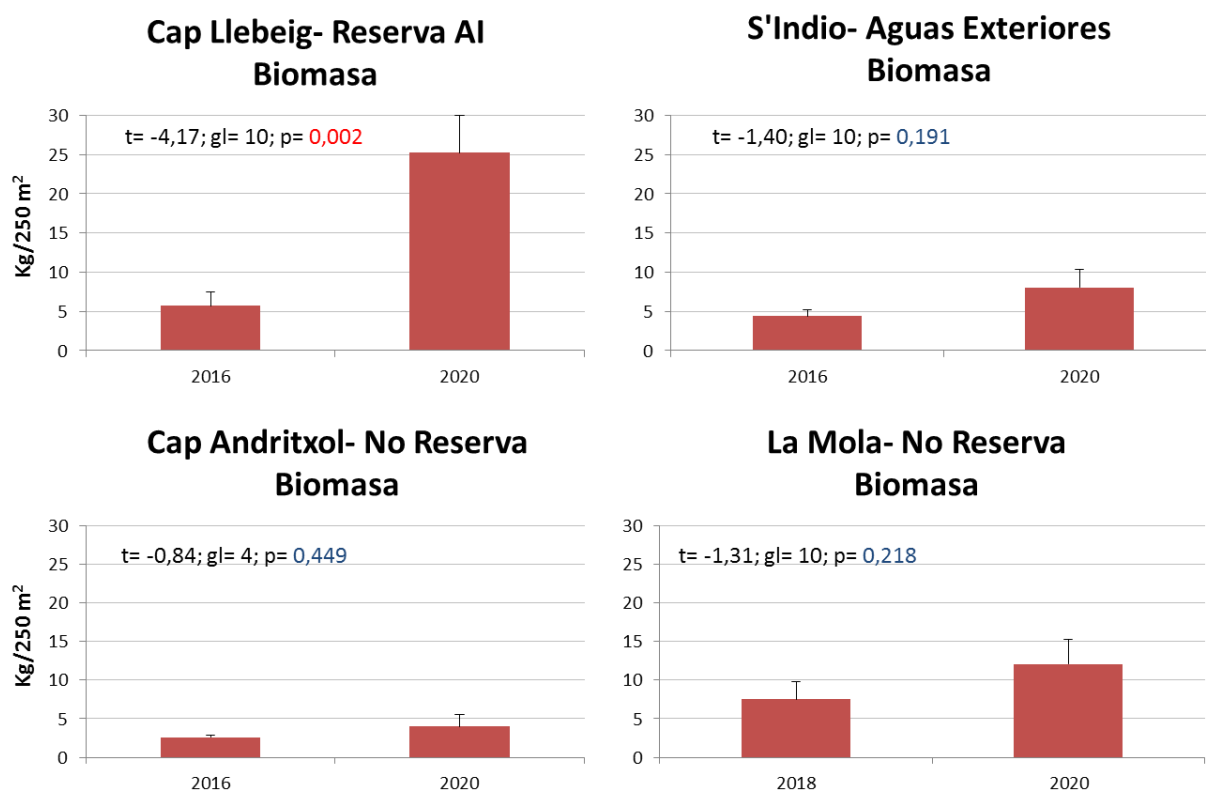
Cap Llebeig- Reserva AI
Biomasa

t= -4,17; gl= 10; p= 0,002

Kg/250 $m^2$

30
25
20
15
10
5
0

2016
2020

S'Indio- Aguas Exteriores
Biomasa

t= -1,40; gl= 10; p= 0,191

30
25
20
15
10
5
0

2016
2020

Cap Andritxol- No Reserva
Biomasa

t= -0,84; gl= 4; p= 0,449

Kg/250 $m^2$

30
25
20
15
10
5
0

2016
2020

La Mola- No Reserva
Biomasa

t= -1,31; gl= 10; p= 0,218

30
25
20
15
10
5
0

2018
2020